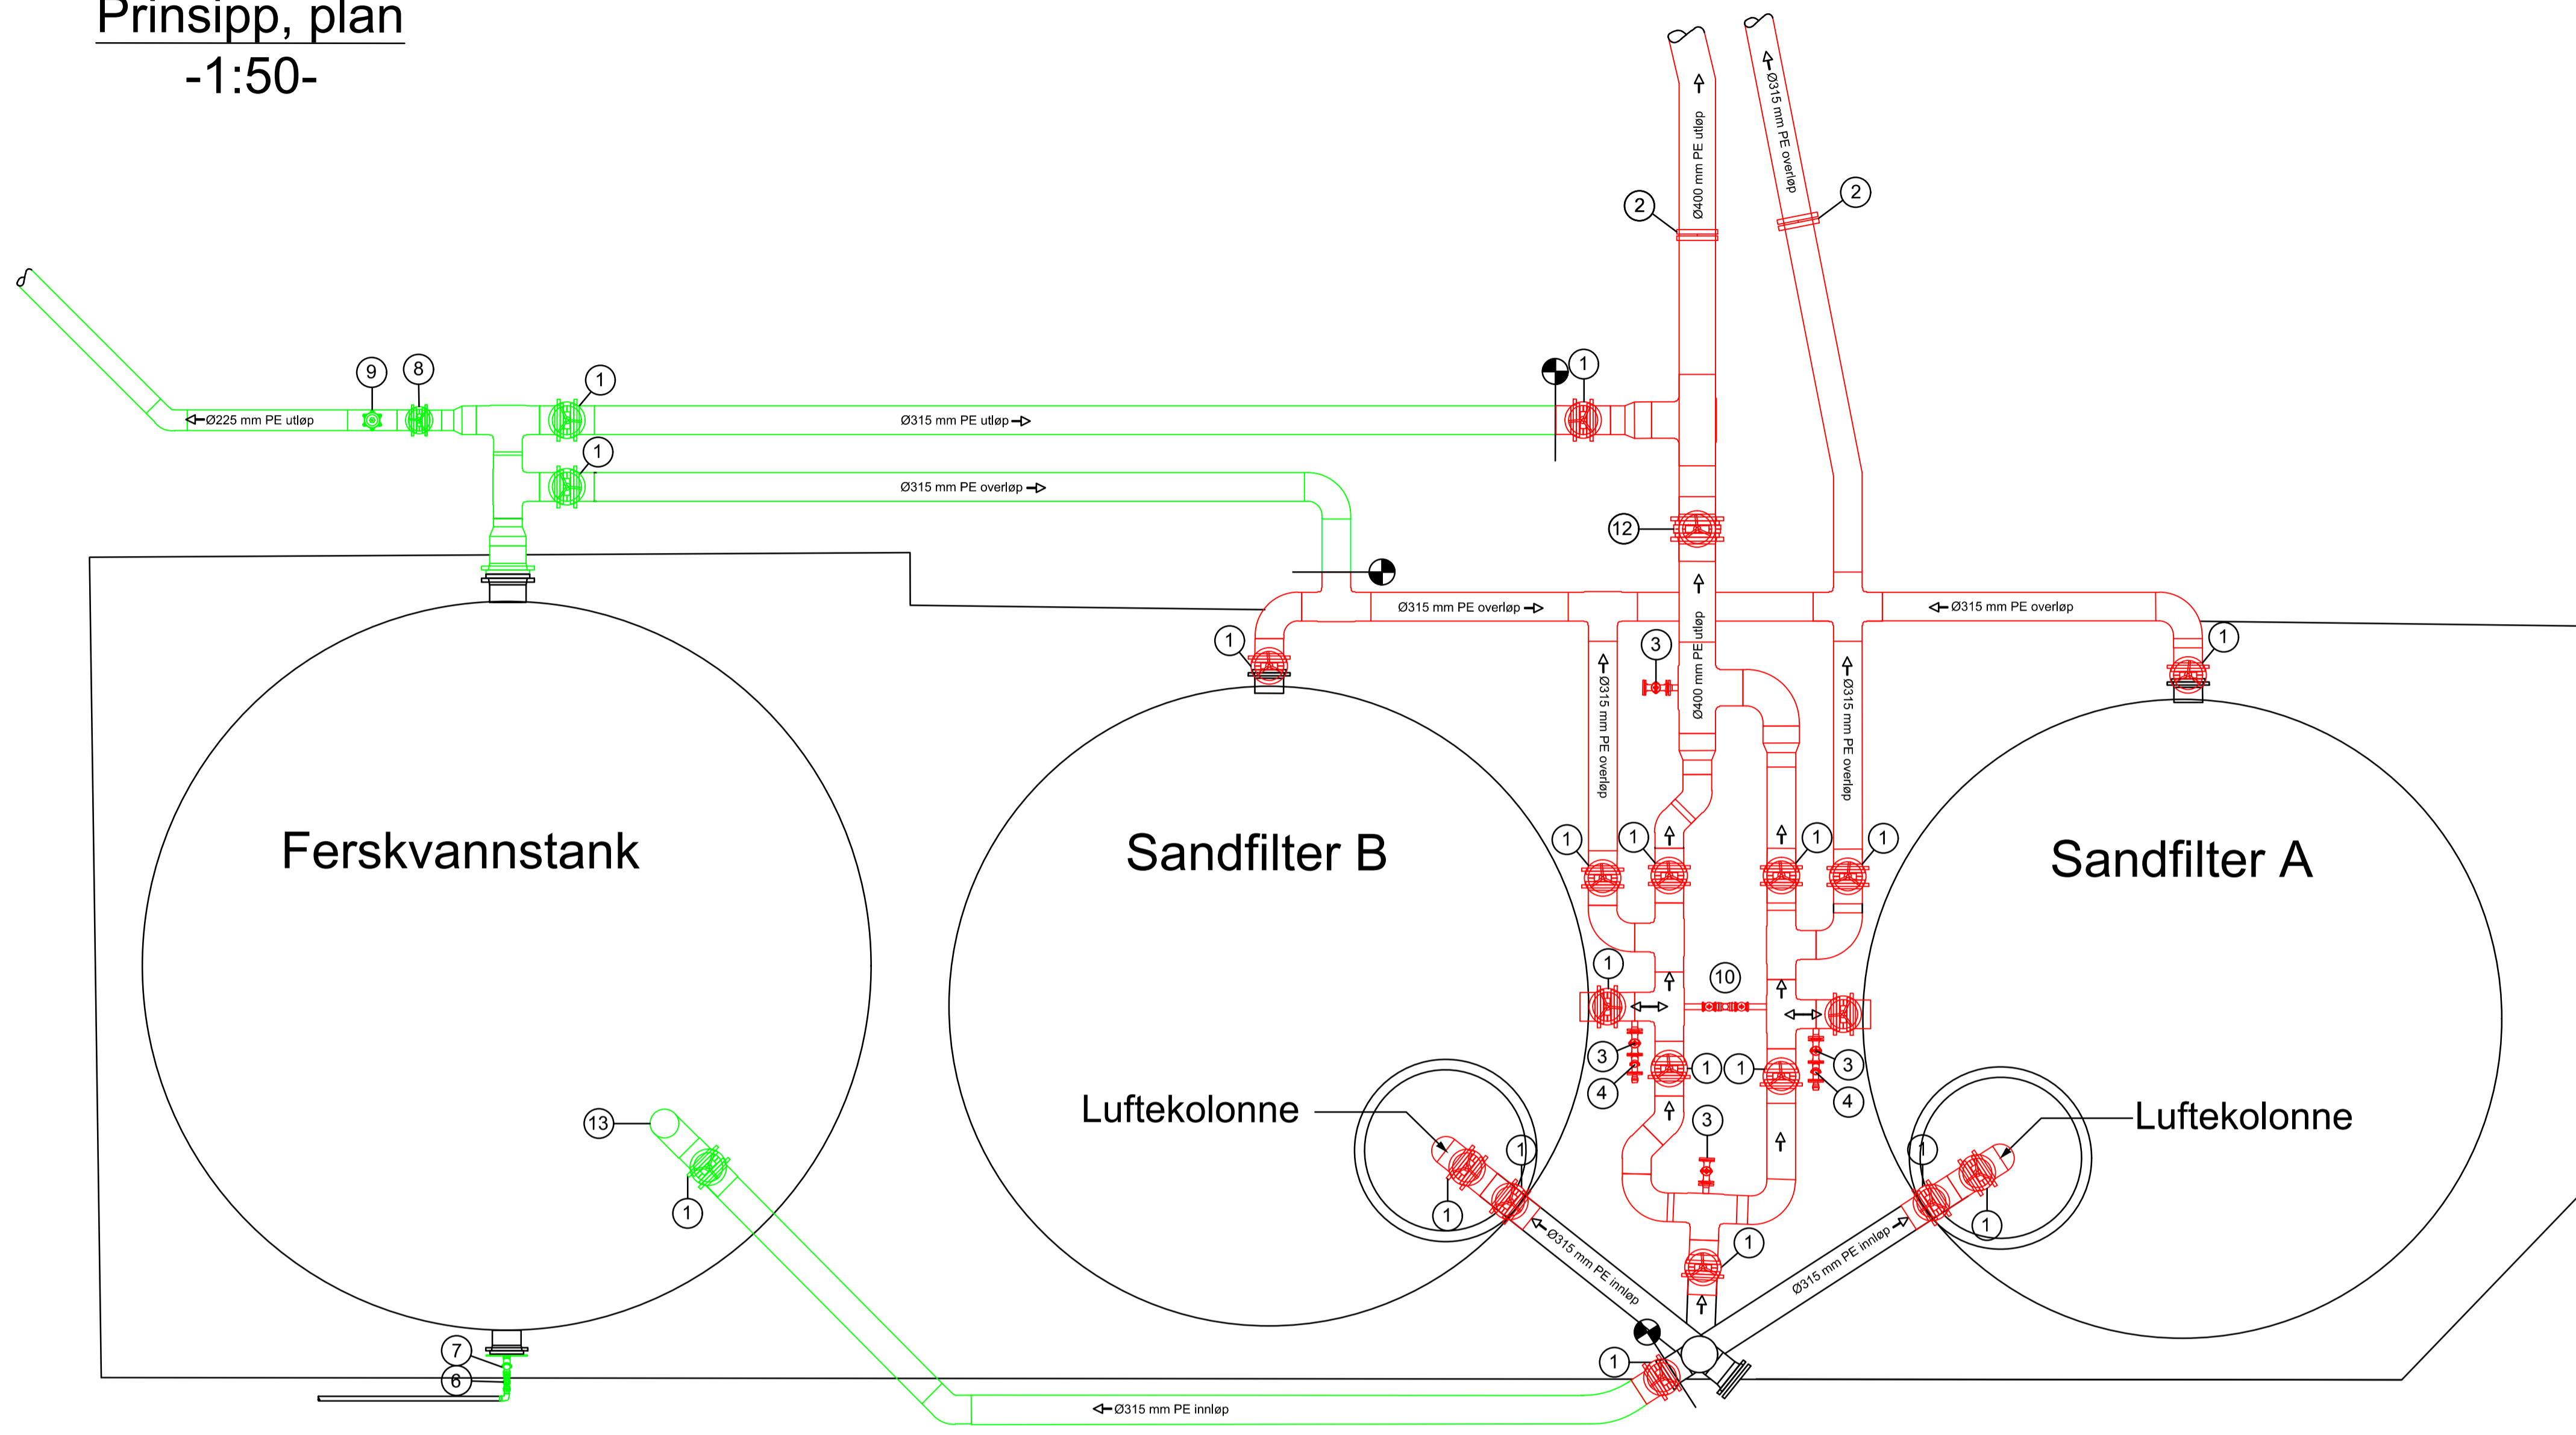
Prinsipp, plan
-1:50-

Ø400 mm PE utløp
Ø315 mm PE overløp
2
2
9
8
1
Ø225 mm PE utløp
Ø315 mm PE utløp
1
1
Ø315 mm PE overløp
12
Ø315 mm PE overløp
Ø315 mm PE overløp
1
1
3
Ø315 mm PE overløp
Ø400 mm PE utløp
Ø315 mm PE overløp
Ferskvannstank
Sandfilter B
Sandfilter A
1
1
1
1
1
10
3
3
4
1
1
4
Luftekolonne
Luftekolonne
13
3
1
1
1
1
1
1
1
Ø315 mm PE innløp
Ø315 mm PE innløp
7
6
1
Ø315 mm PE innløp